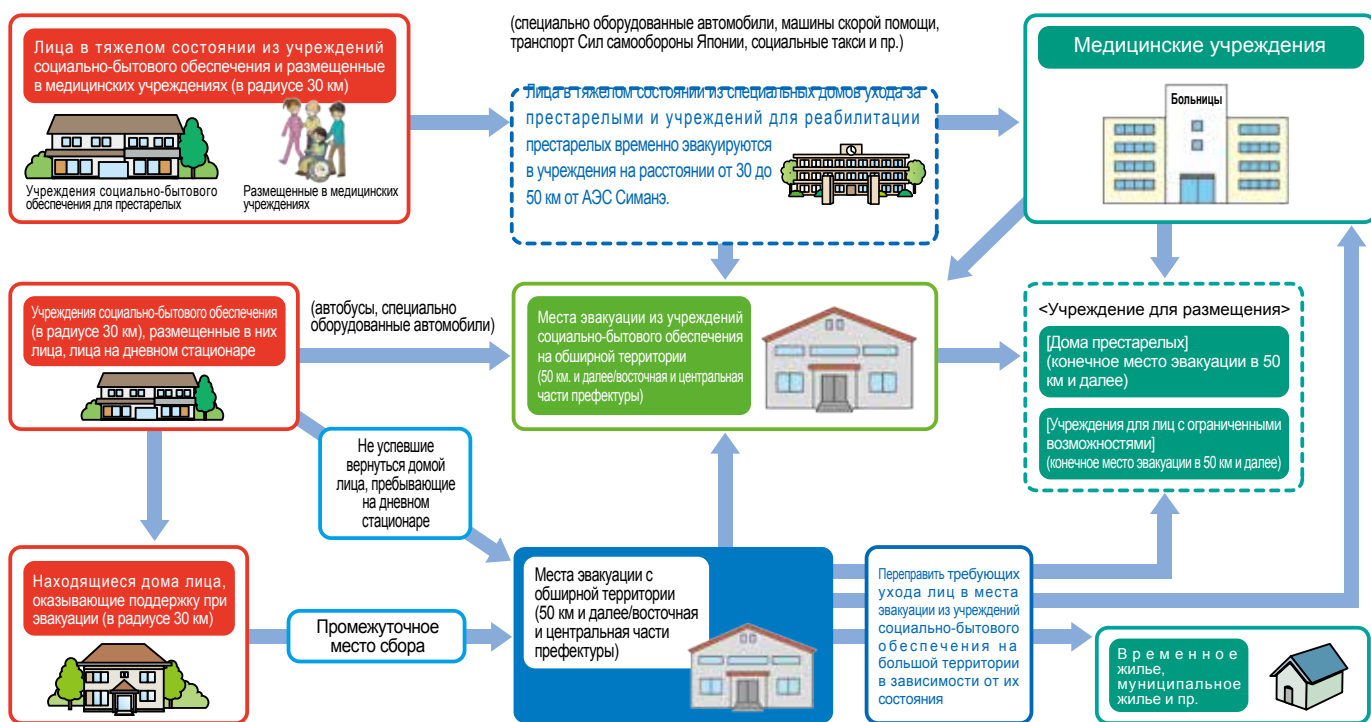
Лица в тяжелом состоянии из учреждений социально-бытового обеспечения и размещенные в медицинских учреждениях (в радиусе 30 км)

Учреждения социально-бытового обеспечения для престарелых

Размещенные в медицинских учреждениях

(специально оборудованные автомобили, машины скорой помощи, транспорт Сил самообороны Японии, социальные такси и пр.)

Лица в тяжелом состоянии из специальных домов ухода за престарелых и учреждений для реабилитации престарелых временно эвакуируются в учреждения на расстоянии от 30 до 50 км от АЭС Симанэ.

Медицинские учреждения

Больницы

Учреждения социально-бытового обеспечения (в радиусе 30 км), размещенные в них лица, лица на дневном стационаре

(автобусы, специально оборудованные автомобили)

Места эвакуации из учреждений социально-бытового обеспечения на обширной территории (50 км. и далее/восточная и центральная части префектуры)

<Учреждение для размещения>

[Дома престарелых] (конечное место эвакуации в 50 км и далее)

[Учреждения для лиц с ограниченными возможностями] (конечное место эвакуации в 50 км и далее)

Не успевшие вернуться домой лица, пребывающие на дневном стационаре

Находящиеся дома лица, оказывающие поддержку при эвакуации (в радиусе 30 км)

Промежуточное место сбора

Места эвакуации с обширной территории (50 км и далее/восточная и центральная части префектуры)

Переправить требующих ухода лиц в места эвакуации из учреждений социально-бытового обеспечения на большой территории в зависимости от их состояния

Временное жилье, муниципальное жилье и пр.